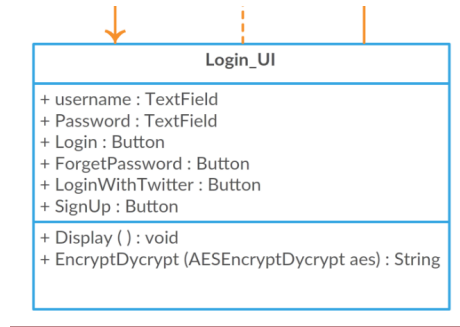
Login_UI

+ username : TextField
+ Password : TextField
+ Login : Button
+ ForgetPassword : Button
+ LoginWithTwitter : Button
+ SignUp : Button

+ Display ( ) : void
+ EncryptDycrypt (AESEncryptDycrypt aes) : String